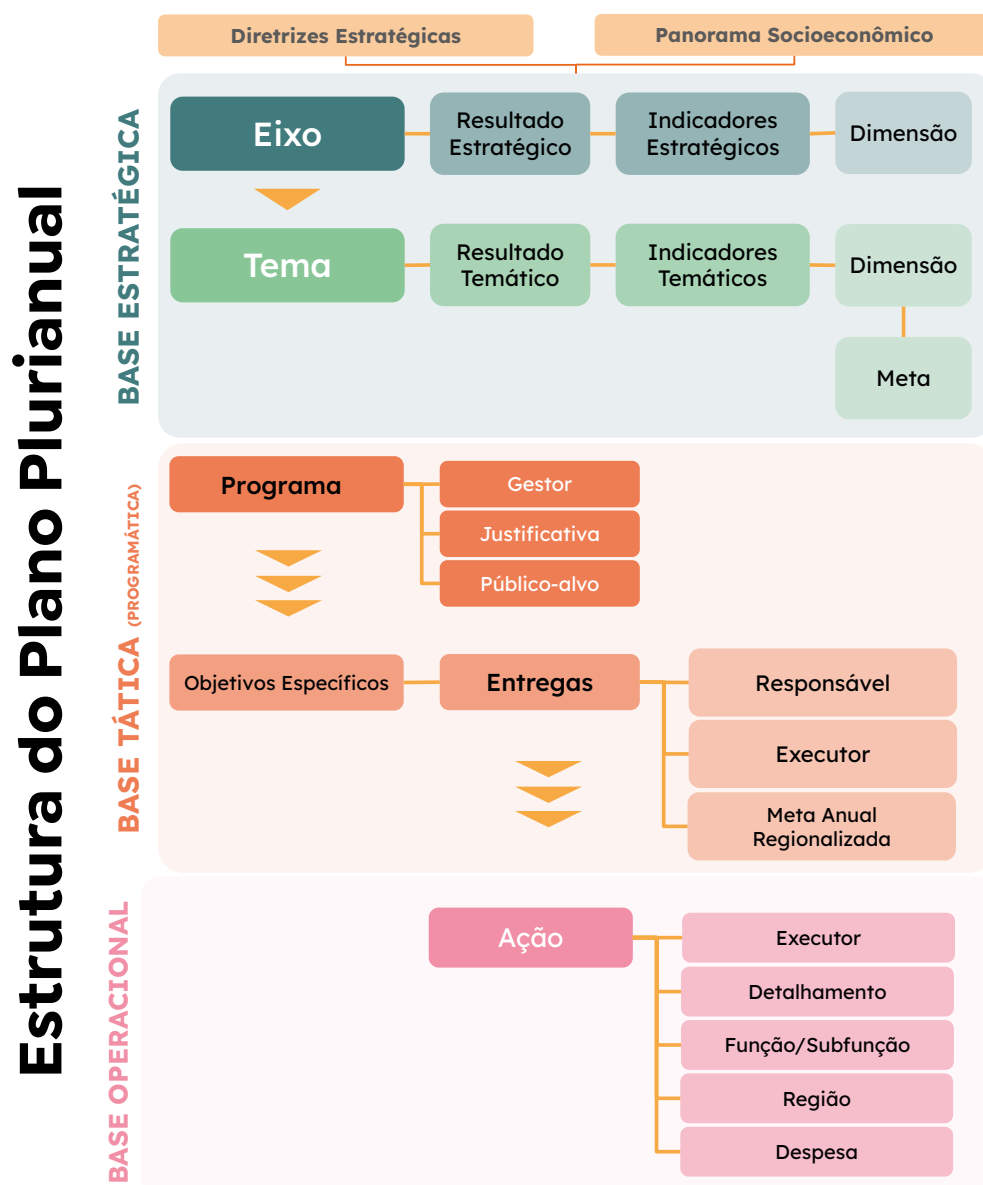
Estrutura do Plano Plurianual

Diretrizes Estratégicas

Panorama Socioeconômico

BASE ESTRATÉGICA

Eixo

Resultado Estratégico

Indicadores Estratégicos

Dimensão

Tema

Resultado Temático

Indicadores Temáticos

Dimensão

Meta

BASE TÁTICA (PROGRAMÁTICA)

Programa

Gestor

Justificativa

Público-alvo

Objetivos Específicos

Entregas

Responsável

Executor

Meta Anual Regionalizada

BASE OPERACIONAL

Ação

Executor

Detalhamento

Função/Subfunção

Região

Despesa